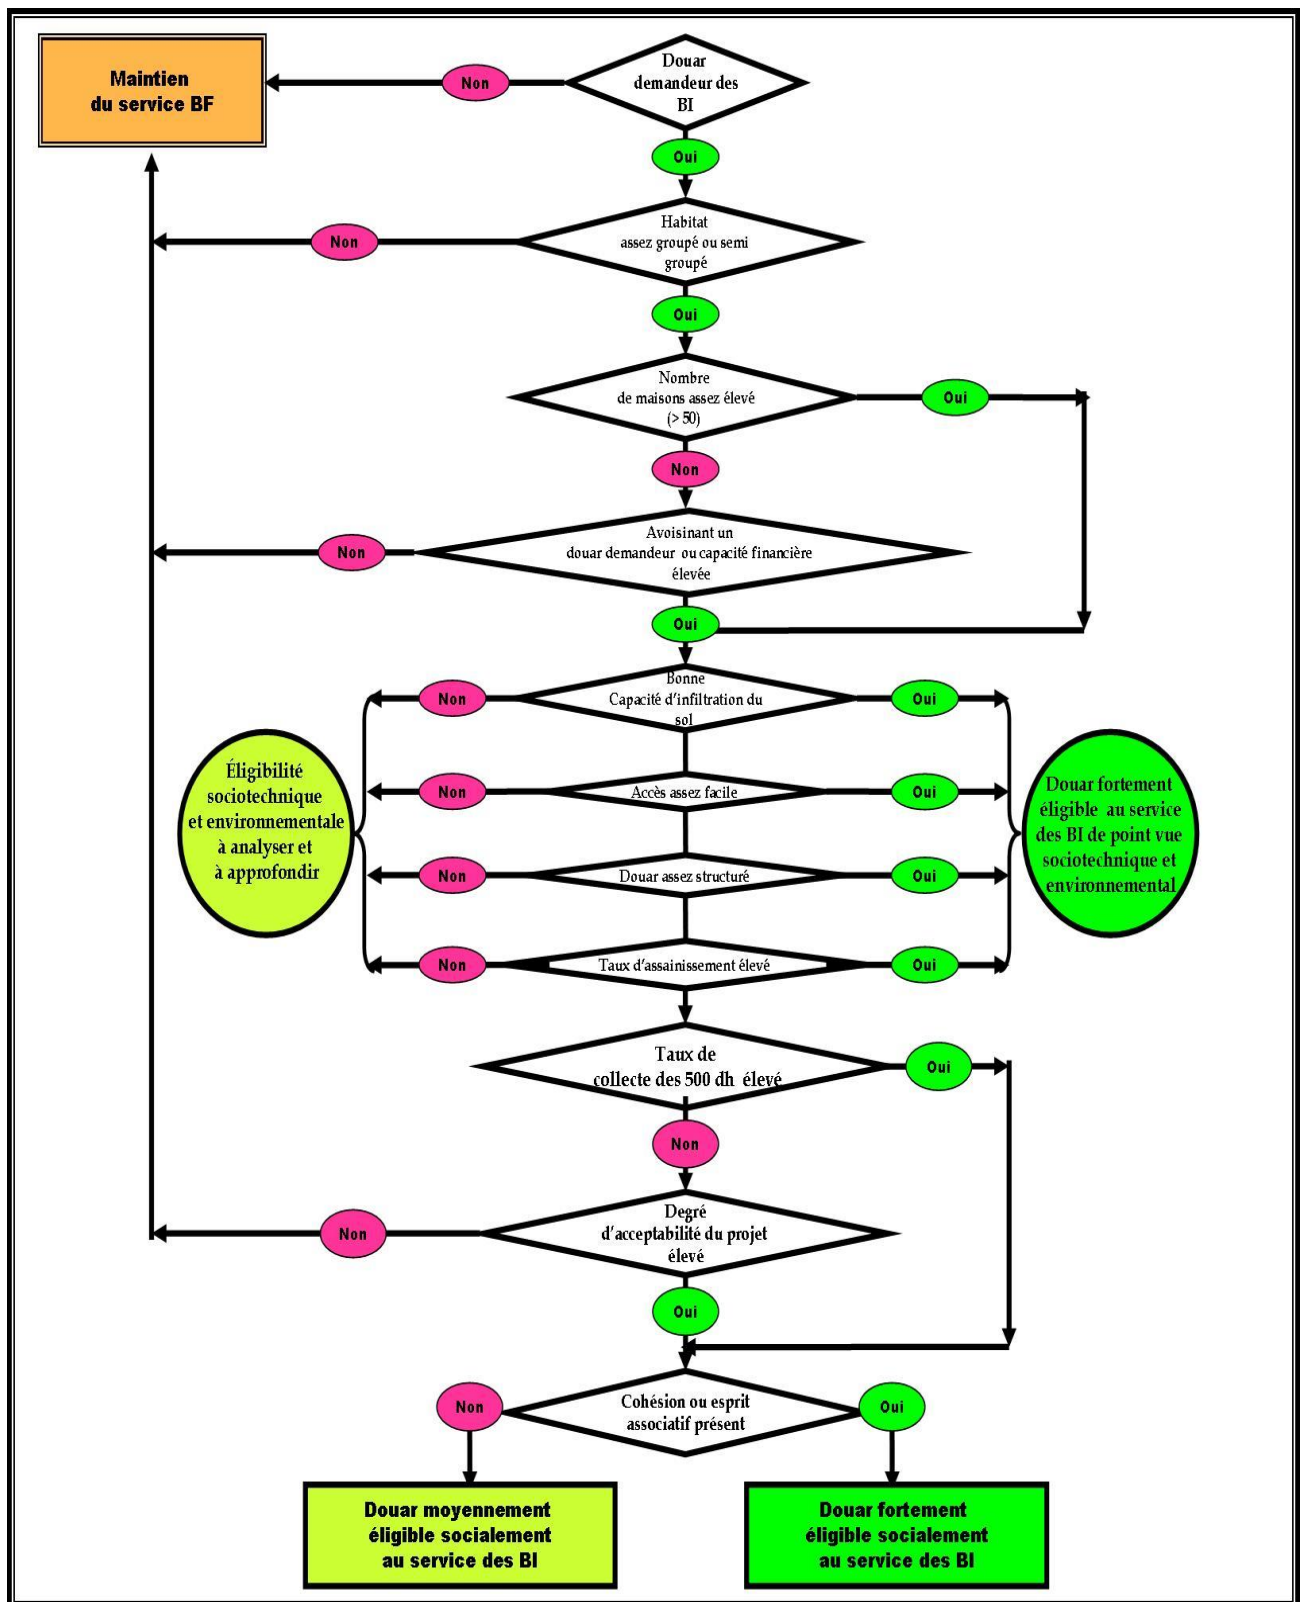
Maintien du service BF

Non

Douar demandeur des BI

Oui

Non

Habitat assez groupé ou semi groupé

Oui

Nombre de maisons assez élevé (> 50)

Oui

Non

Non

Avoisinant un douar demandeur ou capacité financière élevée

Oui

Non

Bonne Capacité d'infiltration du sol

Oui

Non

Accès assez facile

Oui

Non

Douar assez structuré

Oui

Non

Taux d'assainissement élevé

Oui

Éligibilité sociotechnique et environnementale à analyser et à approfondir

Douar fortement éligible au service des BI de point vue sociotechnique et environnemental

Taux de collecte des 500 dh élevé

Oui

Non

Non

Degré d'acceptabilité du projet élevé

Oui

Non

Cohésion ou esprit associatif présent

Oui

Douar moyennement éligible socialement au service des BI

Douar fortement éligible socialement au service des BI